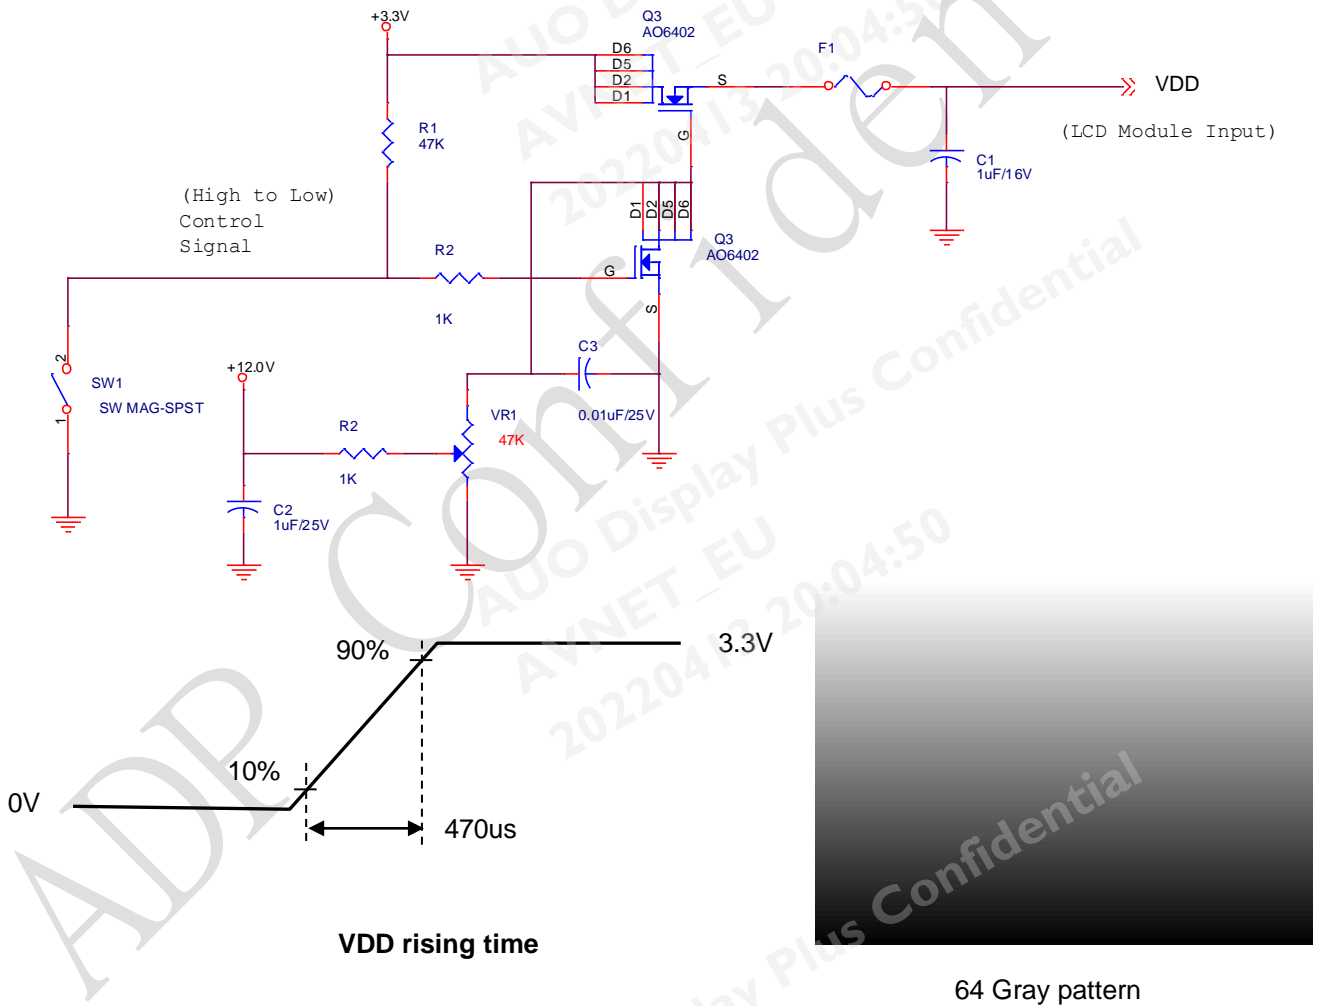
+3.3V

Q3
AO6402

D6
D5
D2
D1

S

G

F1

VDD

(LCD Module Input)

C1
1uF/16V

R1
47K

(High to Low)
Control
Signal

D1 D2 D5 D6

Q3
AO6402

R2

G

1K

S

2

SW1

SW MAG-SPST

1

+12.0V

C3

R2

VR1

47K

0.01uF/25V

1K

C2
1uF/25V

90%

3.3V

10%

0V

470us

VDD rising time

64 Gray pattern

AUO Display Plus Confidential

AVNET_EU

20220413 20:04:50

ADP Confidential

AUO Display Plus Confidential

AVNET_EU

20220413 20:04:50

Display Plus Confidential